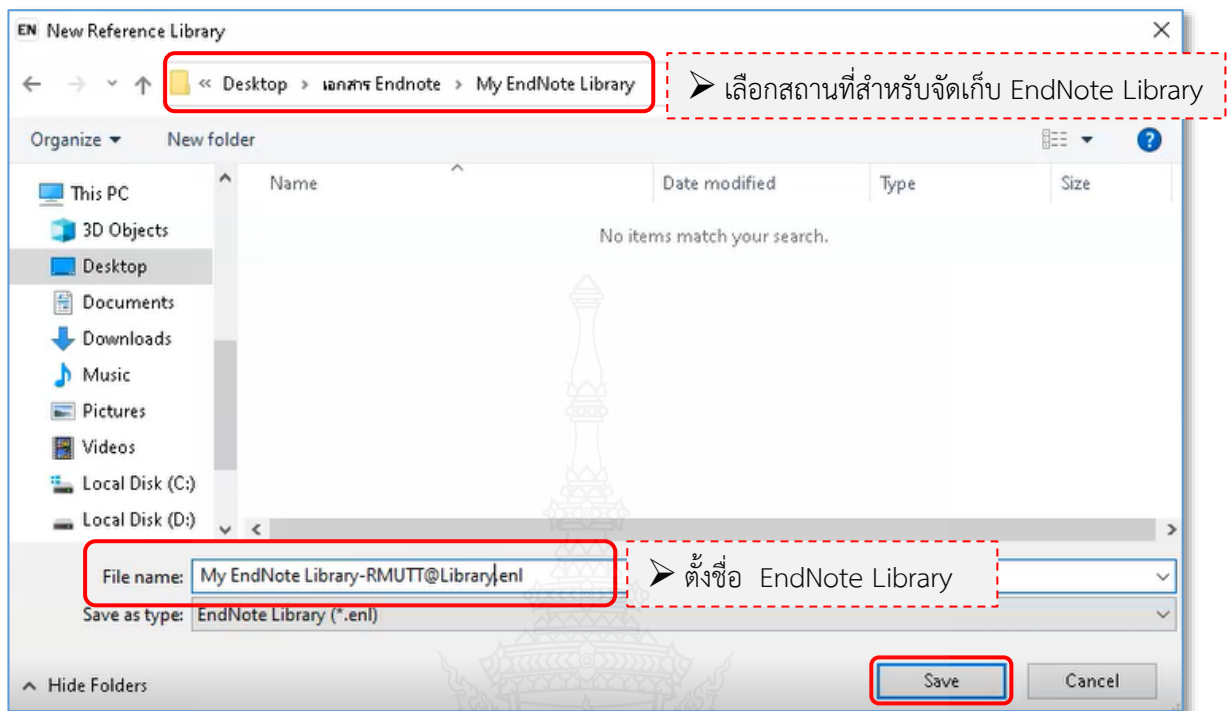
EN New Reference Library

« Desktop › เอกสาร Endnote › My EndNote Library

➢ เลือกสถานที่สำหรับจัดเก็บ EndNote Library

Organize ▾ New folder

This PC
3D Objects
Desktop
Documents
Downloads
Music
Pictures
Videos
Local Disk (C:)
Local Disk (D:)

| Name | Date modified | Type | Size |
|---|---|---|---|

No items match your search.

File name: My EndNote Library-RMUTT@Library.enl

➢ ตั้งชื่อ EndNote Library

Save as type: EndNote Library (*.enl)

Hide Folders

Save

Cancel